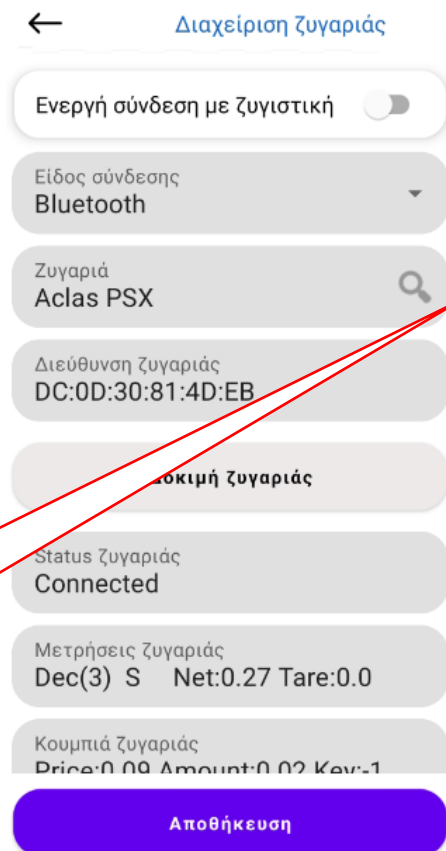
Διαχείριση ζυγαριάς

Ενεργή σύνδεση με ζυγιστική

Είδος σύνδεσης
Bluetooth

Ζυγαριά
Aclas PSX

Διεύθυνση ζυγαριάς
DC:0D:30:81:4D:EB

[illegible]οκιμή ζυγαριάς

Status ζυγαριάς
Connected

Μετρήσεις ζυγαριάς
Dec(3) S Net:0.27 Tare:0.0

Κουμπιά ζυγαριάς
Price:0.09 Amount:0.02 Key:-1

Αποθήκευση